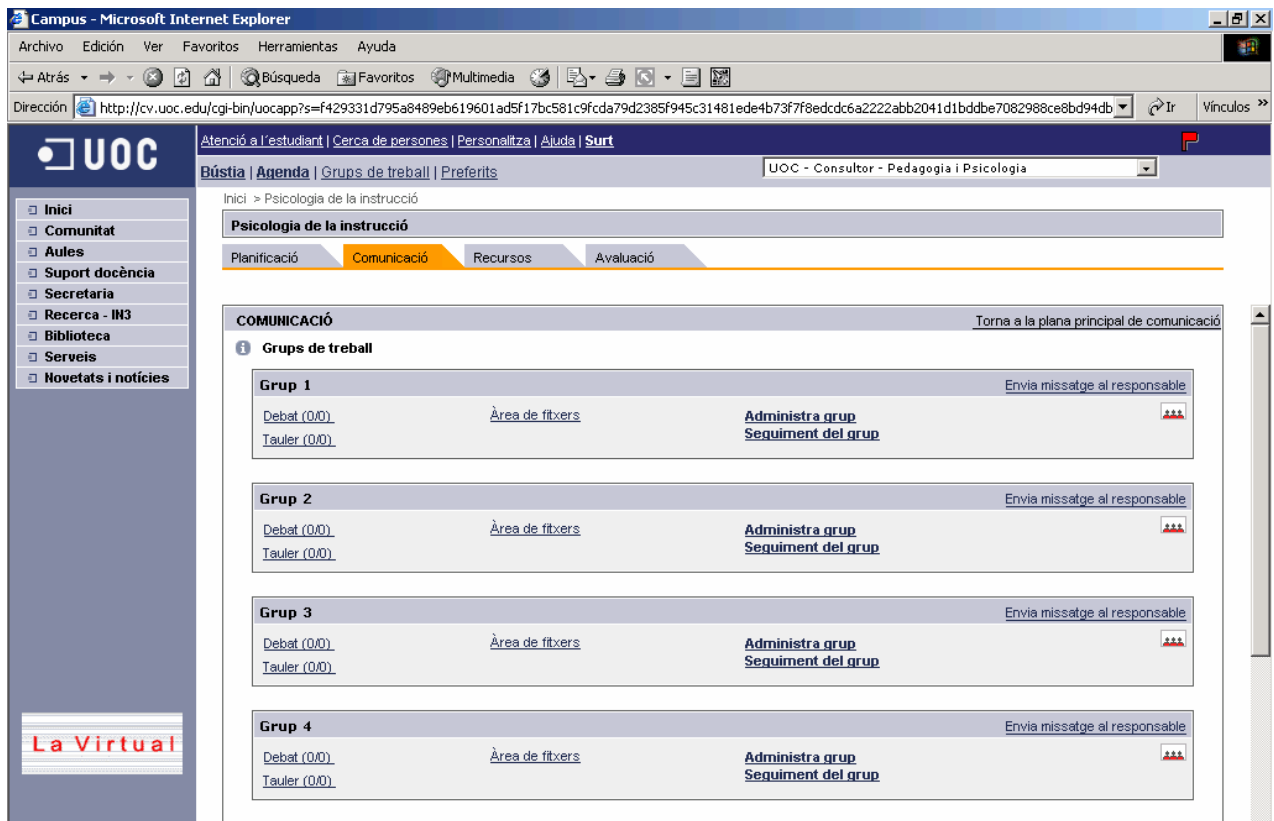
Campus - Microsoft Internet Explorer

Archivo Edición Ver Favoritos Herramientas Ayuda

Atrás Búsqueda Favoritos Multimedia

Dirección http://cv.uoc.edu/cgi-bin/uocapp?s=f429331d795a8489eb619601ad5f17bc581c9fcda79d2385f945c31481ede4b73f7f8edcdc6a2222abb2041d1bddbe7082988ce8bd94db Ir Vínculos »

UOC

Atenció a l´estudiant | Cerca de persones | Personalitza | Ajuda | Surt

Bústia | Agenda | Grups de treball | Preferits

UOC - Consultor - Pedagogia i Psicologia

Inici
Comunitat
Aules
Suport docència
Secretaria
Recerca - IN3
Biblioteca
Serveis
Novetats i notícies

La Virtual

Inici > Psicologia de la instrucció

Psicologia de la instrucció

Planificació | Comunicació | Recursos | Avaluació

COMUNICACIÓ

Torna a la plana principal de comunicació

Grups de treball

Grup 1
Envia missatge al responsable
Debat (0/0)
Tauler (0/0)
Àrea de fitxers
Administra grup
Seguiment del grup

Grup 2
Envia missatge al responsable
Debat (0/0)
Tauler (0/0)
Àrea de fitxers
Administra grup
Seguiment del grup

Grup 3
Envia missatge al responsable
Debat (0/0)
Tauler (0/0)
Àrea de fitxers
Administra grup
Seguiment del grup

Grup 4
Envia missatge al responsable
Debat (0/0)
Tauler (0/0)
Àrea de fitxers
Administra grup
Seguiment del grup